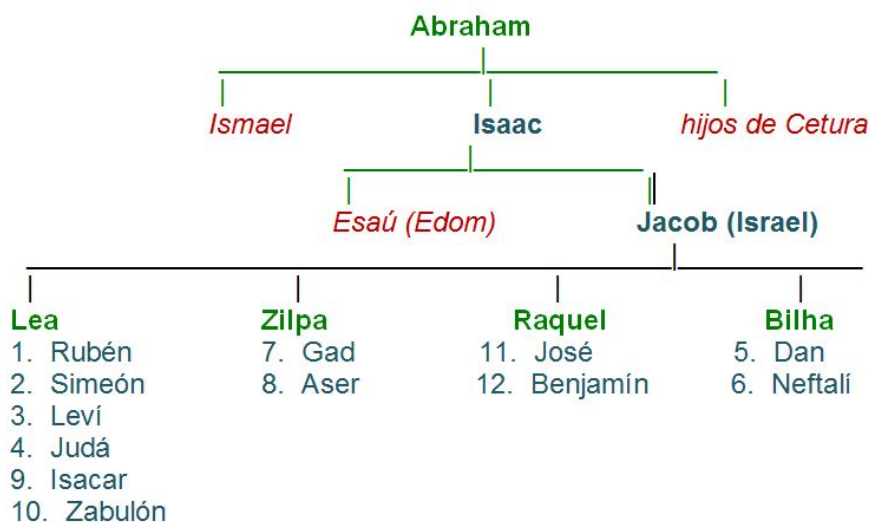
Abraham

Ismael

Isaac

hijos de Cetura

Esaú (Edom)

Jacob (Israel)

Lea
1. Rubén
2. Simeón
3. Leví
4. Judá
9. Isacar
10. Zabulón

Zilpa
7. Gad
8. Aser

Raquel
11. José
12. Benjamín

Bilha
5. Dan
6. Neftalí